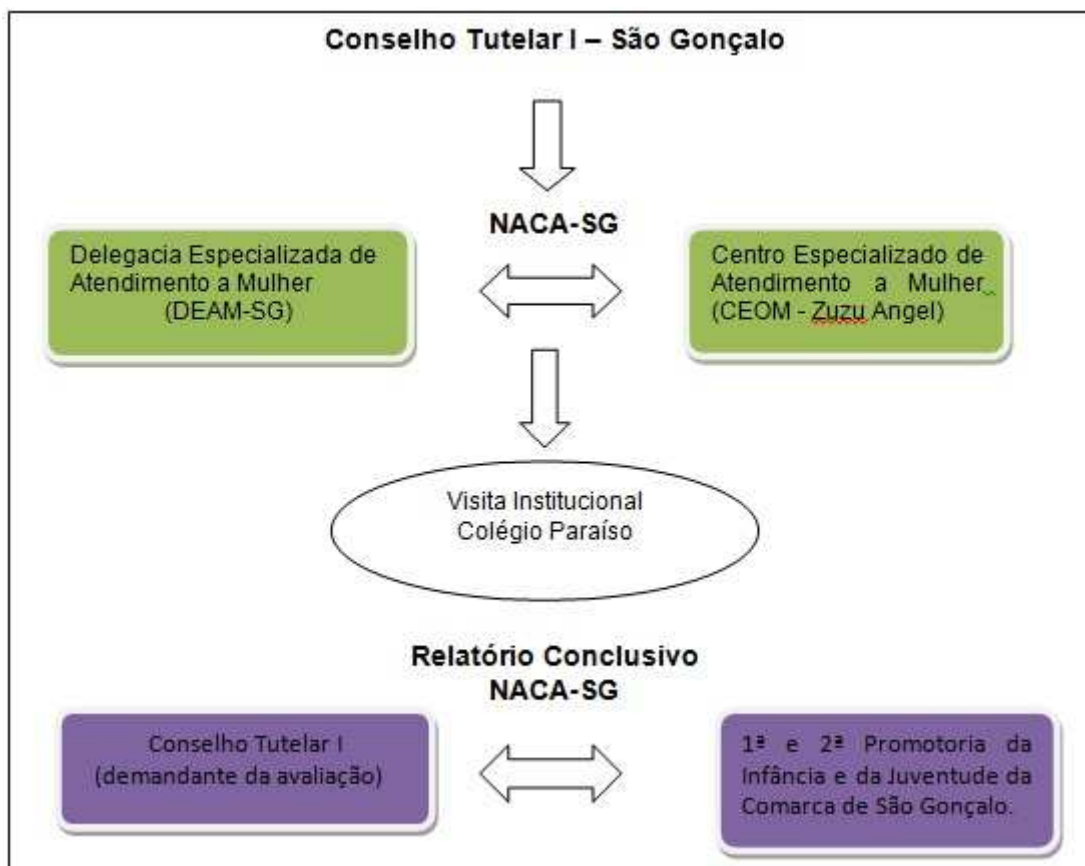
Conselho Tutelar I – São Gonçalo

NACA-SG

Delegacia Especializada de Atendimento a Mulher (DEAM-SG)

Centro Especializado de Atendimento a Mulher (CEOM - Zuzu Angel)

Visita Institucional Colégio Paraíso

Relatório Conclusivo NACA-SG

Conselho Tutelar I (demandante da avaliação)

1ª e 2ª Promotoria da Infância e da Juventude da Comarca de São Gonçalo.